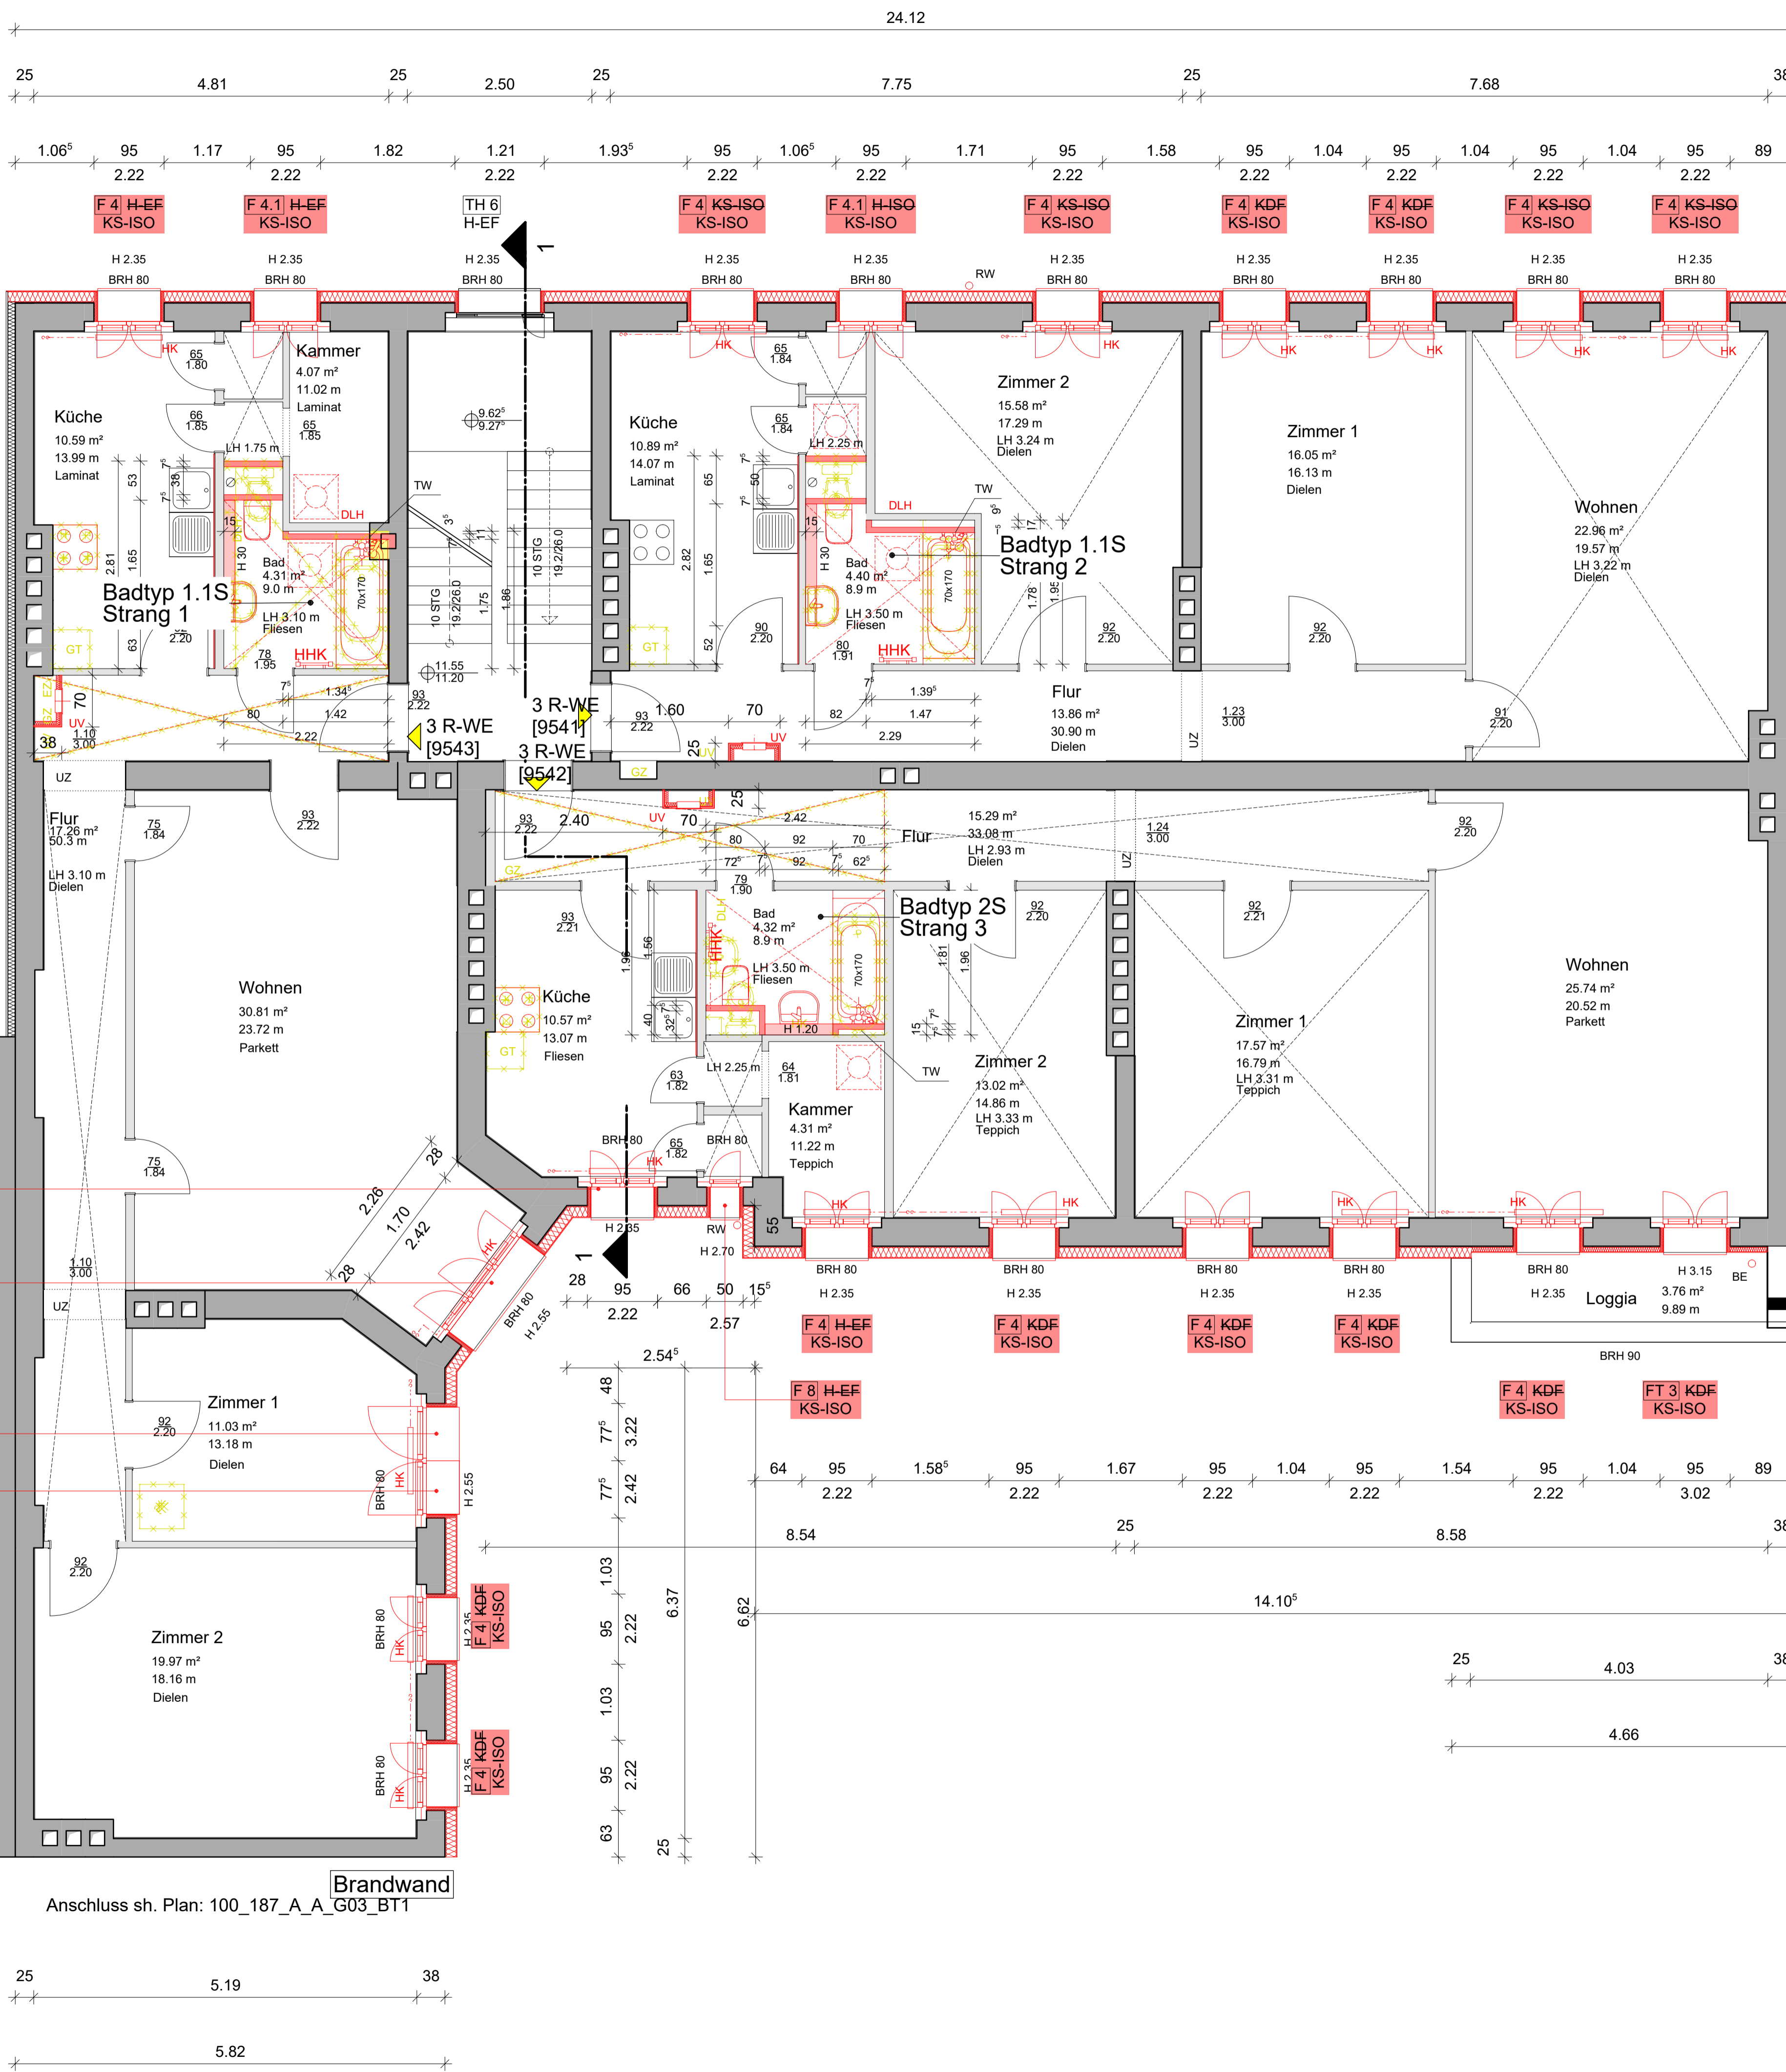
24.12

25 4.81 25 2.50 25 7.75 25 7.68 38

1.06⁵ 95 1.17 95 1.82 1.21 1.93⁵ 95 1.06⁵ 95 1.71 95 1.58 95 1.04 95 1.04 95 1.04 95 89
2.22 2.22 2.22 2.22 2.22 2.22 2.22 2.22 2.22 2.22

F 4 H-EF KS-ISO
F 4.1 H-EF KS-ISO
TH 6 H-EF
F 4 KS-ISO KS-ISO
F 4.1 H-ISO KS-ISO
F 4 KS-ISO KS-ISO
F 4 KDF KS-ISO
F 4 KDF KS-ISO
F 4 KS-ISO KS-ISO
F 4 KS-ISO KS-ISO

H 2.35 BRH 80
RW

Küche
10.59 m²
13.99 m
Laminat

Kammer
4.07 m²
11.02 m
Laminat

Bad
4.31 m²
9.0 m
LH 3.10 m
Fliesen

Badtyp 1.1S
Strang 1

LH 1.75 m
DLH
HHK
HK
GT
UV
UZ
TW

10 STG 19.2/26.0
10 STG 19.2/26.0

3 R-WE [9543]
3 R-WE [9541]
3 R-WE [9542]

Küche
10.89 m²
14.07 m
Laminat

Bad
4.40 m²
8.9 m
LH 3.50 m
Fliesen

LH 2.25 m

Badtyp 1.1S
Strang 2

Zimmer 2
15.58 m²
17.29 m
LH 3.24 m
Dielen

Zimmer 1
16.05 m²
16.13 m
Dielen

Wohnen
22.96 m²
19.57 m
LH 3.22 m
Dielen

Flur
13.86 m²
30.90 m
Dielen

Flur
17.26 m²
50.3 m
LH 3.10 m
Dielen

Wohnen
30.81 m²
23.72 m
Parkett

Flur
15.29 m²
33.08 m
LH 2.93 m
Dielen

Bad
4.32 m²
8.9 m
LH 3.50 m
Fliesen

Badtyp 2S
Strang 3

Küche
10.57 m²
13.07 m
Fliesen

LH 2.25 m

Kammer
4.31 m²
11.22 m
Teppich

Zimmer 2
13.02 m²
14.86 m
LH 3.33 m
Teppich

Zimmer 1
17.57 m²
16.79 m
LH 3.31 m
Teppich

Wohnen
25.74 m²
20.52 m
Parkett

H 1.20
H 2.35
RW
H 2.70

Loggia
3.76 m²
9.89 m
H 3.15
BE
BRH 90

F 4 H-EF KS-ISO
F 4 KDF KS-ISO
F 4 KDF KS-ISO
F 4 KDF KS-ISO
F 8 H-EF KS-ISO
F 4 KDF KS-ISO
FT 3 KDF KS-ISO

Zimmer 1
11.03 m²
13.18 m
Dielen

Zimmer 2
19.97 m²
18.16 m
Dielen

H 2.55
BRH 80
F 4 KDF KS-ISO
F 4 KDF KS-ISO

2.54⁵
64 95 1.58⁵ 95 1.67 95 1.04 95 1.54 95 1.04 95 89
2.22 2.22 2.22 2.22 2.22 3.02
8.54 25 8.58 38
14.10⁵
25 4.03 38
4.66

Brandwand
Anschluss sh. Plan: 100_187_A_A_G03_BT1

25 5.19 38
5.82